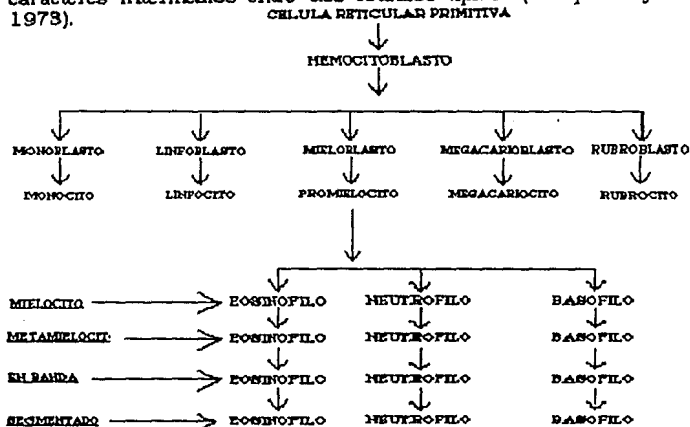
caracteres intermedios entre dos células tipo. ([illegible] y 1973).

CELULA RETICULAR PRIMITIVA

HEMOCITOBLASTO

MONOBLASTO

MONOCITO

LINFOBLASTO

LINFOCITO

MIELOBLASTO

PROMIELOCITO

MEGACARIOBLASTO

MEGACARIOCITO

RUBROBLASTO

RUBROCITO

MIELOCITO

EOSINOFILO

NEUTROFILO

BASOFILO

METAMIELOCIT

EOSINOFILO

NEUTROFILO

BASOFILO

EN BANDA

EOSINOFILO

NEUTROFILO

BASOFILO

SEGMENTADO

EOSINOFILO

NEUTROFILO

BASOFILO